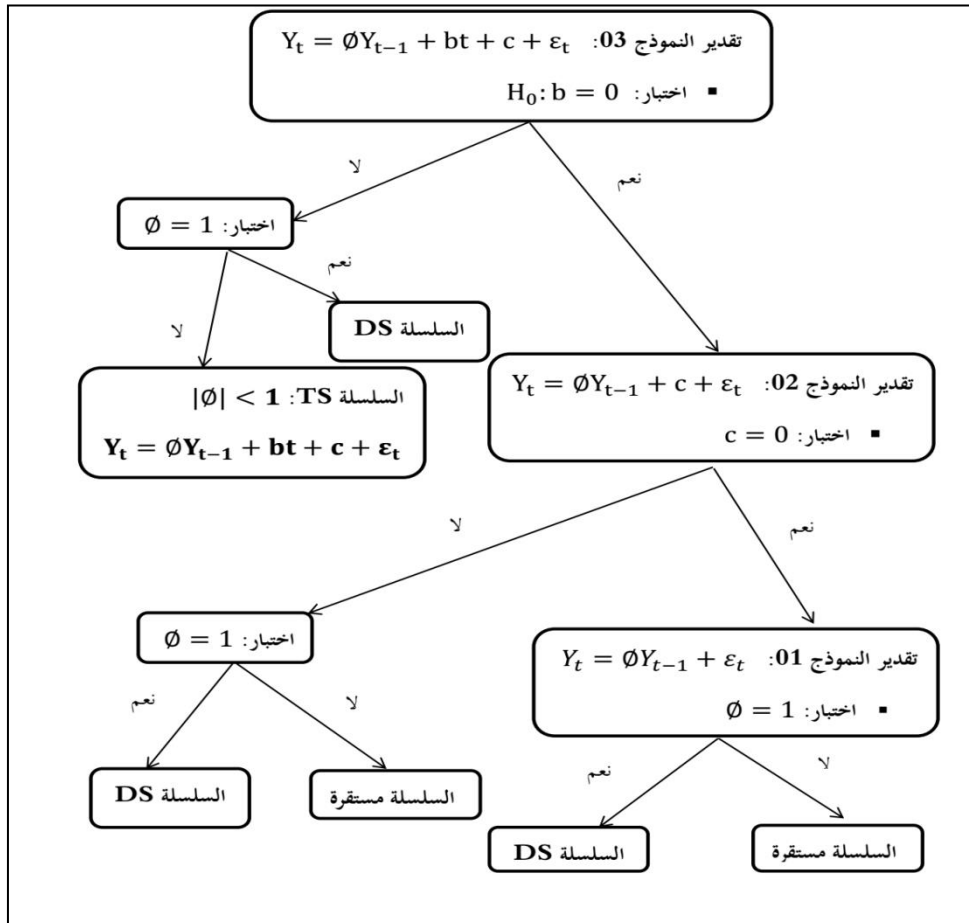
تقدير النموذج 03: $Y_t = \emptyset Y_{t-1} + bt + c + \varepsilon_t$

▪ اختبار: $H_0: b = 0$

لا

نعم

اختبار: $\emptyset = 1$

نعم

لا

السلسلة DS

السلسلة TS: $|\emptyset| < 1$

$Y_t = \emptyset Y_{t-1} + bt + c + \varepsilon_t$

تقدير النموذج 02: $Y_t = \emptyset Y_{t-1} + c + \varepsilon_t$

▪ اختبار: $c = 0$

لا

نعم

اختبار: $\emptyset = 1$

نعم

لا

السلسلة DS

السلسلة مستقرة

تقدير النموذج 01: $Y_t = \emptyset Y_{t-1} + \varepsilon_t$

▪ اختبار: $\emptyset = 1$

نعم

لا

السلسلة DS

السلسلة مستقرة